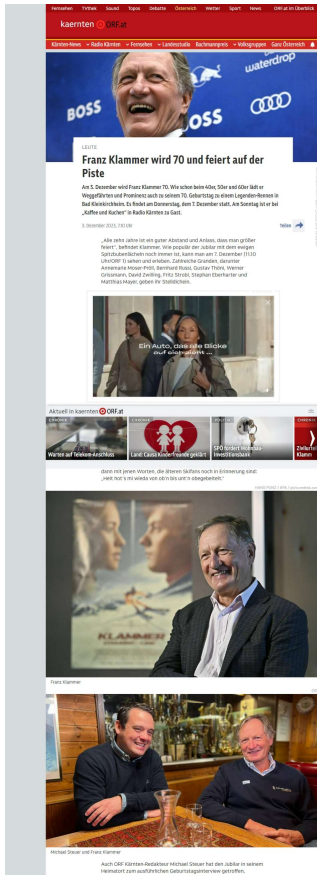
Fernsehen TVthek Sound Topos Debatte Österreich Wetter Sport News ORF.at im Überblick

kaernten ORF.at

Kärnten-News Radio Kärnten Fernsehen Landesstudio Bachmannpreis Volksgruppen Ganz Österreich

waterdrop

BOSS

LEUTE

Franz Klammer wird 70 und feiert auf der Piste

Am 3. Dezember wird Franz Klammer 70. Wie schon beim 40er, 50er und 60er lädt er Weggefährten und Prominenz auch zu seinem 70. Geburtstag zu einem Legenden-Rennen in Bad Kleinkirchheim. Es findet am Donnerstag, dem 7. Dezember statt. Am Sonntag ist er bei „Kaffee und Kuchen" in Radio Kärnten zu Gast.

3. Dezember 2023, 7.00 Uhr

Teilen

„Alle zehn Jahre ist ein guter Abstand und Anlass, dass man größer feiert", befindet Klammer. Wie populär der Jubilar mit dem ewigen Spitzbubenlächeln noch immer ist, kann man am 7. Dezember (11.30 Uhr ORF 1) sehen und erleben. Zahlreiche Grandler, darunter Annemarie Moser-Pröll, Bernhard Russi, Gustav Thöni, Werner Grissmann, David Zwilling, Fritz Strobl, Stephan Eberharter und Matthias Mayer, geben ihr Stelldichein.

Ein Auto, das alle Blicke auf sich zieht.

Aktuell in kaernten ORF.at

Warten auf Telekom-Anschluss

Land: Caritas Kinder-Freunde geklärt

SPÖ fordert Wohnbau-Investitionsbank

Ziele fürs Klima

dann mit dem Worten, die älteren Skifans noch in Erinnerung sind: „Hell hot's mi wieda von ob'n bis unt'n obegebeitelt."

KLAMMER

Franz Klammer

Michael Steuer und Franz Klammer

Auch ORF Kärnten-Redakteur Michael Steuer hat den Jubilar in seinem Heimatort zum ausführlichen Geburtstagsinterview getroffen.